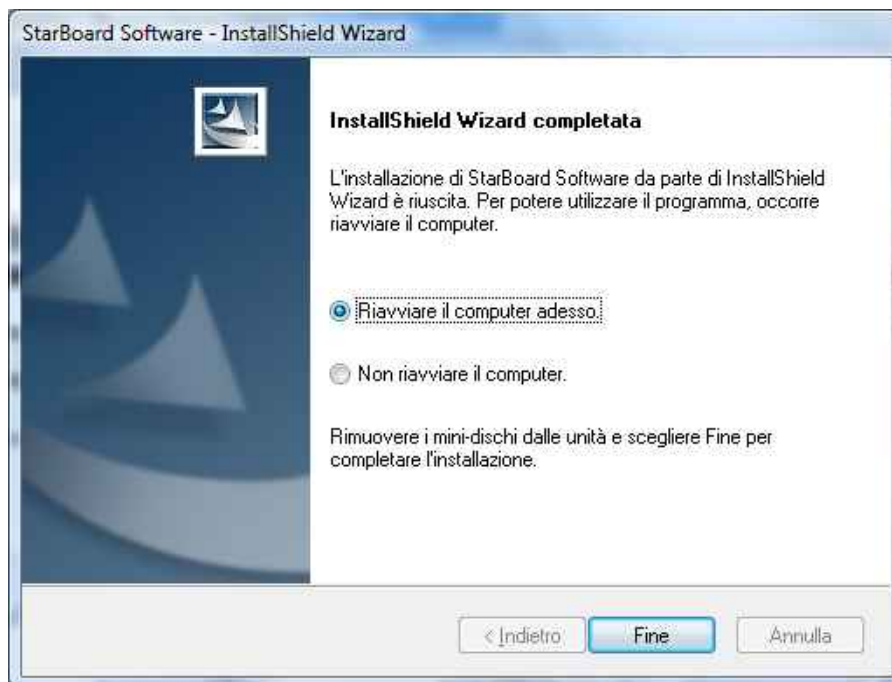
StarBoard Software - InstallShield Wizard

InstallShield Wizard completata

L'installazione di StarBoard Software da parte di InstallShield Wizard è riuscita. Per potere utilizzare il programma, occorre riavviare il computer.

Riavviare il computer adesso.

Non riavviare il computer.

Rimuovere i mini-dischi dalle unità e scegliere Fine per completare l'installazione.

< Indietro

Fine

Annulla